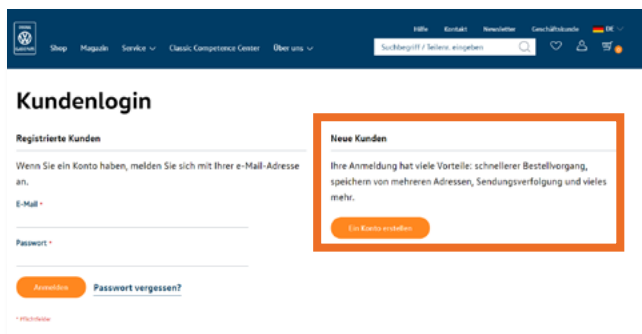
Shop Magazin Service Classic Competence Center Über uns

Hilfe Kontakt Newsletter Geschäftskunde DE

Suchbegriff / Teilenr. eingeben

0

Kundenlogin

Registrierte Kunden

Wenn Sie ein Konto haben, melden Sie sich mit Ihrer e-Mail-Adresse an.

E-Mail *

Passwort *

Anmelden

Passwort vergessen?

* Pflichtfelder

Neue Kunden

Ihre Anmeldung hat viele Vorteile: schnellerer Bestellvorgang, speichern von mehreren Adressen, Sendungsverfolgung und vieles mehr.

Ein Konto erstellen